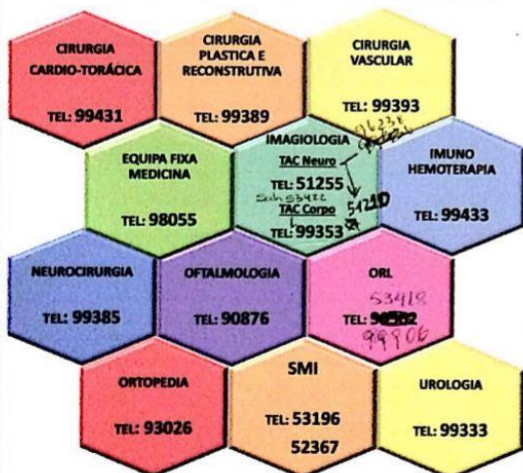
CIRURGIA CARDIO-TORÁCICA

TEL: 99431

CIRURGIA PLASTICA E RECONSTRUTIVA

TEL: 99389

CIRURGIA VASCULAR

TEL: 99393

EQUIPA FIXA MEDICINA

TEL: 98055

IMAGIOLOGIA

96238 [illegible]

TAC Neuro

TEL: 51255

Sala 55422

TAC Corpo

TEL: 99353

51210

IMUNO HEMOTERAPIA

TEL: 99433

NEUROCIRURGIA

TEL: 99385

OFTALMOLOGIA

TEL: 90876

ORL

53418

TEL: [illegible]

99906

ORTOPEDIA

TEL: 93026

SMI

TEL: 53196

52367

UROLOGIA

TEL: 99333